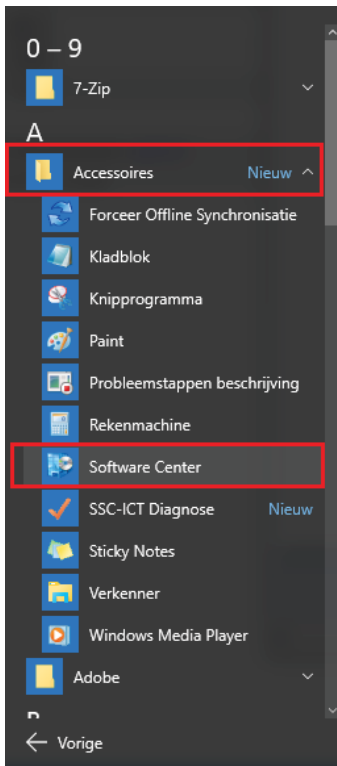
0 – 9

7-Zip

A

Accessoires Nieuw

Forceer Offline Synchronisatie

Kladblok

Knipprogramma

Paint

Probleemstappen beschrijving

Rekenmachine

Software Center

SSC-ICT Diagnose Nieuw

Sticky Notes

Verkenner

Windows Media Player

Adobe

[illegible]

← Vorige